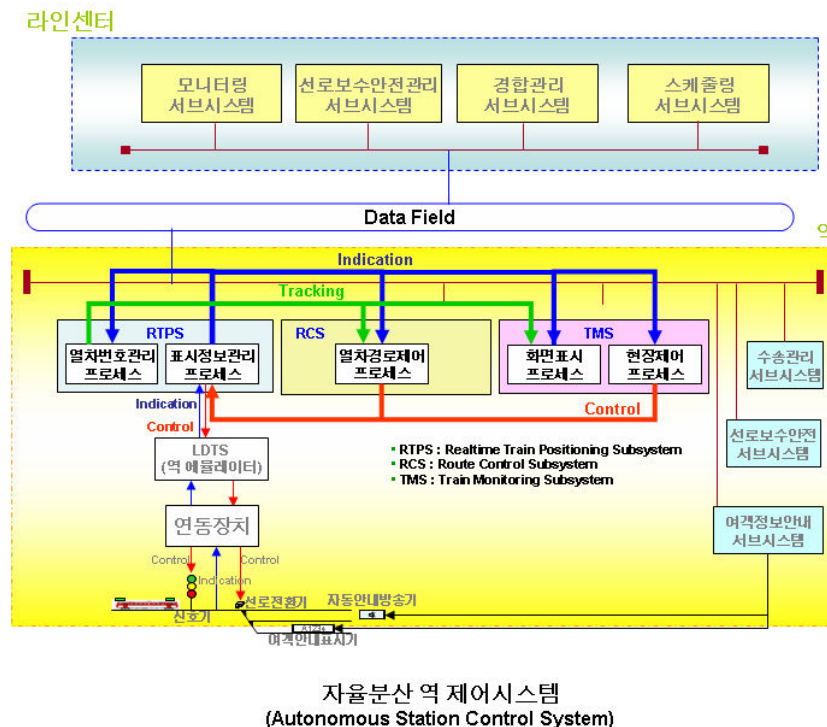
라인센터

모니터링 서브시스템

선로보수안전관리 서브시스템

경합관리 서브시스템

스케줄링 서브시스템

Data Field

Indication

Tracking

RTPS

열차번호관리 프로세스

표시정보관리 프로세스

RCS

열차경로제어 프로세스

TMS

화면표시 프로세스

현장제어 프로세스

수송관리 서브시스템

Indication

Control

Control

LDTS (역 에뮬레이터)

• RTPS : Realtime Train Positioning Subsystem
• RCS : Route Control Subsystem
• TMS : Train Monitoring Subsystem

선로보수안전 서브시스템

연동장치

여객정보안내 서브시스템

Control

Indication

Control

신호기

선로전환기

자동안내방송기

여객안내표시기

자율분산 역 제어시스템
(Autonomous Station Control System)